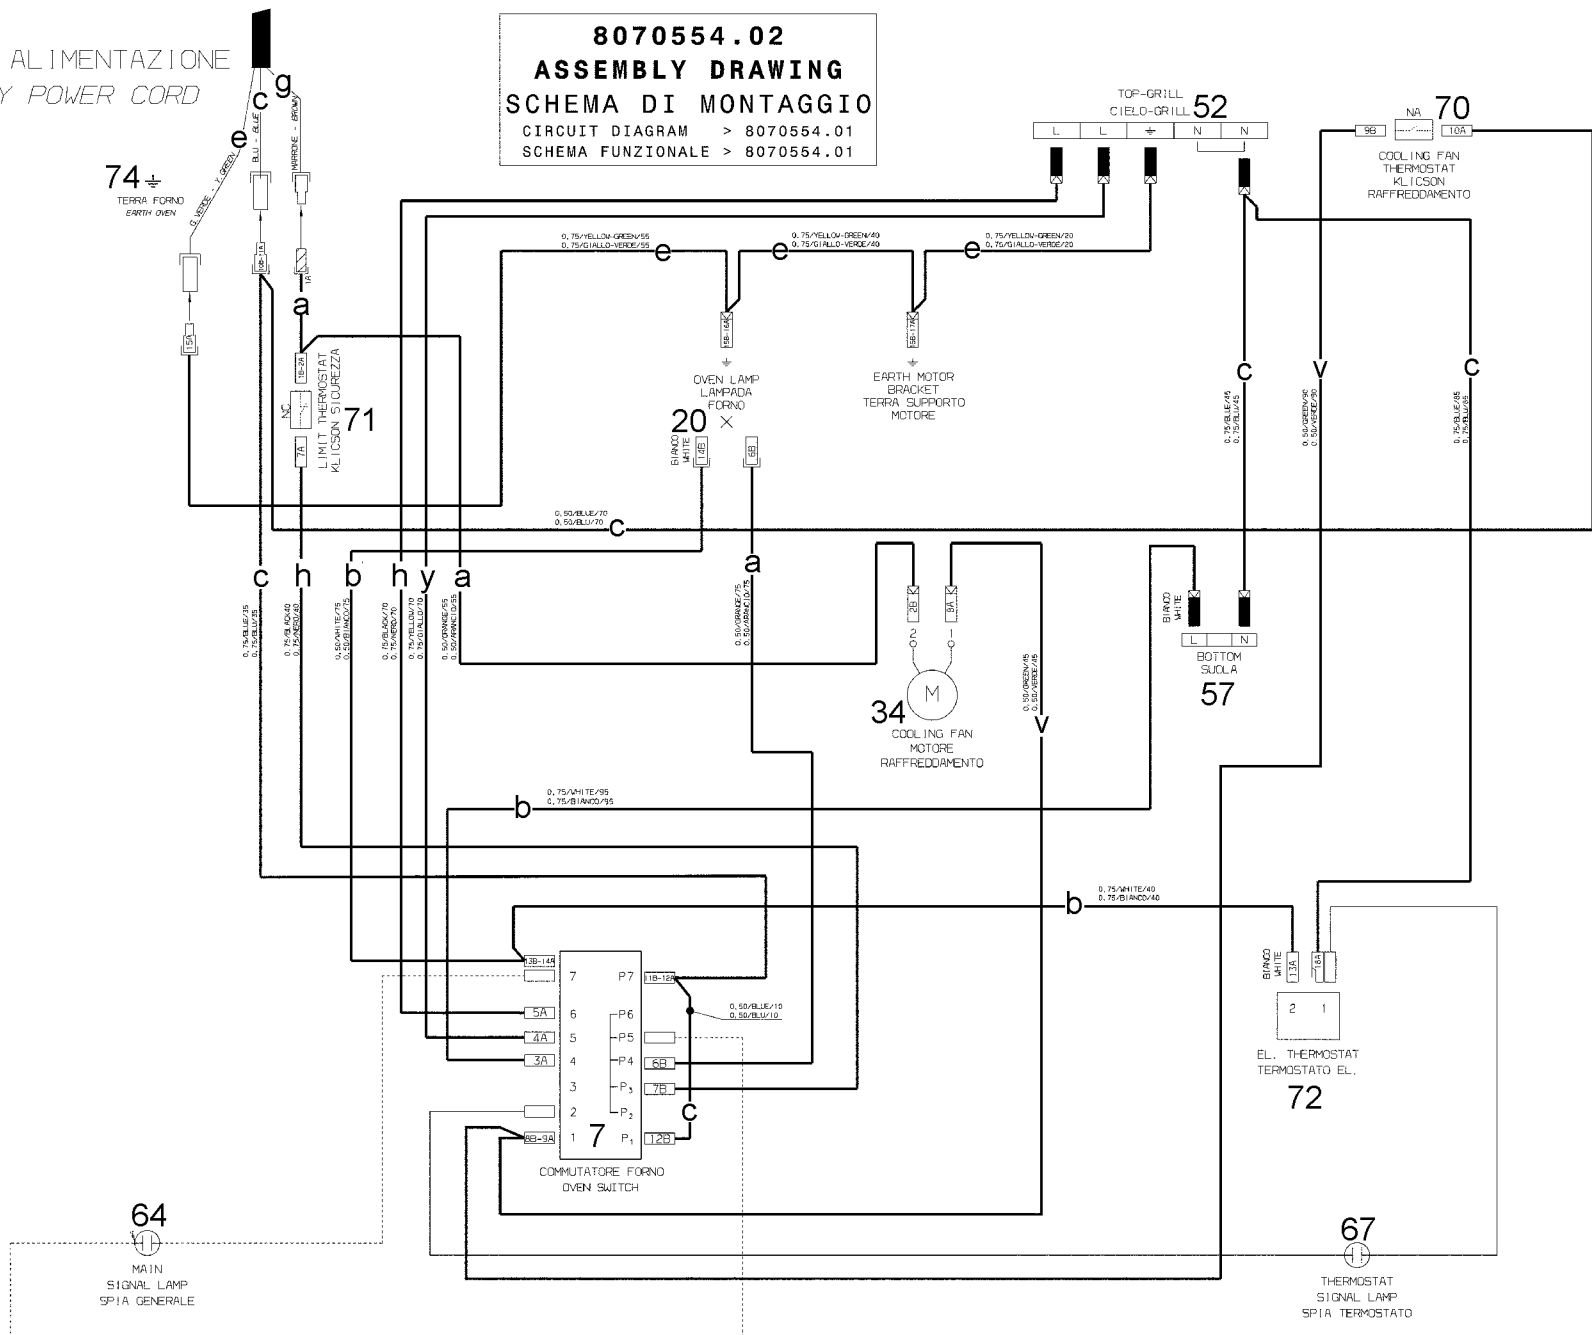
ALIMENTAZIONE
Y POWER CORD

8070554.02
ASSEMBLY DRAWING
SCHEMA DI MONTAGGIO
CIRCUIT DIAGRAM > 8070554.01
SCHEMA FUNZIONALE > 8070554.01

TOP-GRILL
CIELO-GRILL 52

| L | L | ⏚ | N | N |
|---|---|---|---|---|

NA 70
9B 10A
COOLING FAN THERMOSTAT KLICSON RAFFREDDAMENTO

c g
e
G.VERDE - Y.GREEN
BLU - BLUE
MARRONE - BROWN
74 ⏚
TERRA FORNO
EARTH OVEN
8B-11A
1A
15A
a
1B-2A
NC
LIMIT THERMOSTAT KLICSON SICUREZZA 71
7A

0,75/YELLOW-GREEN/55
0,75/GIALLO-VERDE/55
e
0,75/YELLOW-GREEN/40
0,75/GIALLO-VERDE/40
e
0,75/YELLOW-GREEN/20
0,75/GIALLO-VERDE/20
e

5B-16A
OVEN LAMP
LAMPADA
FORNO
20
BIANCO WHITE
14B
6B

5B-17A
EARTH MOTOR
BRACKET
TERRA SUPPORTO
MOTORE

c
0,75/BLUE/45
0,75/BLU/45
v
0,50/GREEN/90
0,50/VERDE/90
c
0,75/BLUE/85
0,75/BLU/85

0,50/BLUE/70
0,50/BLU/70
c

c h b h y a
0,75/BLUE/35
0,75/BLU/35
0,75/BLACK/40
0,75/NERO/40
0,50/WHITE/75
0,50/BIANCO/75
0,75/BLACK/70
0,75/NERO/70
0,75/YELLOW/70
0,75/GIALLO/70
0,50/ORANGE/55
0,50/ARANCIO/55

a
0,50/ORANGE/75
0,50/ARANCIO/75
2B
8A
34
M
COOLING FAN
MOTORE
RAFFREDDAMENTO
0,50/GREEN/45
0,50/VERDE/45
v

BIANCO WHITE
L N
BOTTOM
SUOLA
57

0,75/WHITE/95
0,75/BIANCO/95
b

0,75/WHITE/40
0,75/BIANCO/40
b

13B-14A
7 P7 1B-12A
5A 6 P6
0,50/BLUE/10
0,50/BLU/10
4A 5 P5
3A 4 P4 6B
3 P3 7B
2 P2
c
8B-9A 1 7 P1 12B
COMMUTATORE FORNO
OVEN SWITCH

BIANCO WHITE
13A
16A
2 1
EL. THERMOSTAT
TERMOSTATO EL.
72

64
MAIN
SIGNAL LAMP
SPIA GENERALE

67
THERMOSTAT
SIGNAL LAMP
SPIA TERMOSTATO